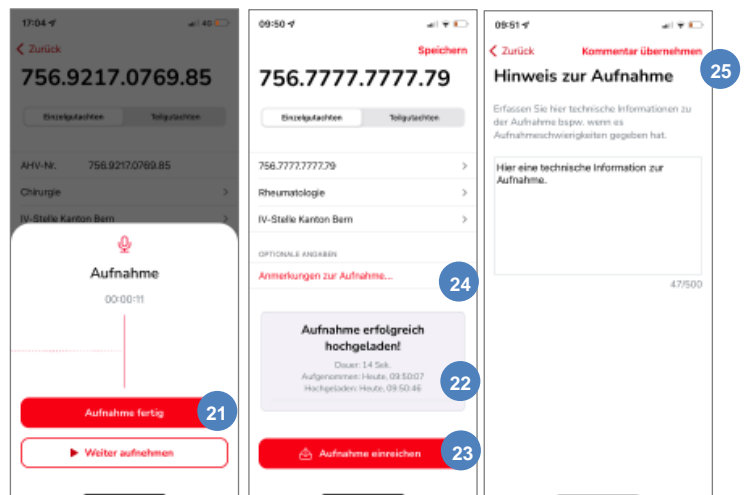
17:04

Zurück

756.9217.0769.85

Einzelgutachten | Teilgutachten

AHV-Nr. 756.9217.0769.85

Chirurgie

IV-Stelle Kanton Bern

Aufnahme

00:00:11

Aufnahme fertig

21

Weiter aufnehmen

09:50

Speichern

756.7777.7777.79

Einzelgutachten | Teilgutachten

756.7777.7777.79

Rheumatologie

IV-Stelle Kanton Bern

OPTIONALE ANGABEN

Anmerkungen zur Aufnahme...

24

Aufnahme erfolgreich hochgeladen!

Dauer: 14 Sek.
Aufgenommen: Heute, 09:50:07
Hochgeladen: Heute, 09:50:46

22

Aufnahme einreichen

23

09:51

Zurück

Kommentar übernehmen

25

Hinweis zur Aufnahme

Erfassen Sie hier technische Informationen zu der Aufnahme bspw. wenn es Aufnahmeschwierigkeiten gegeben hat.

Hier eine technische Information zur Aufnahme.

47/500